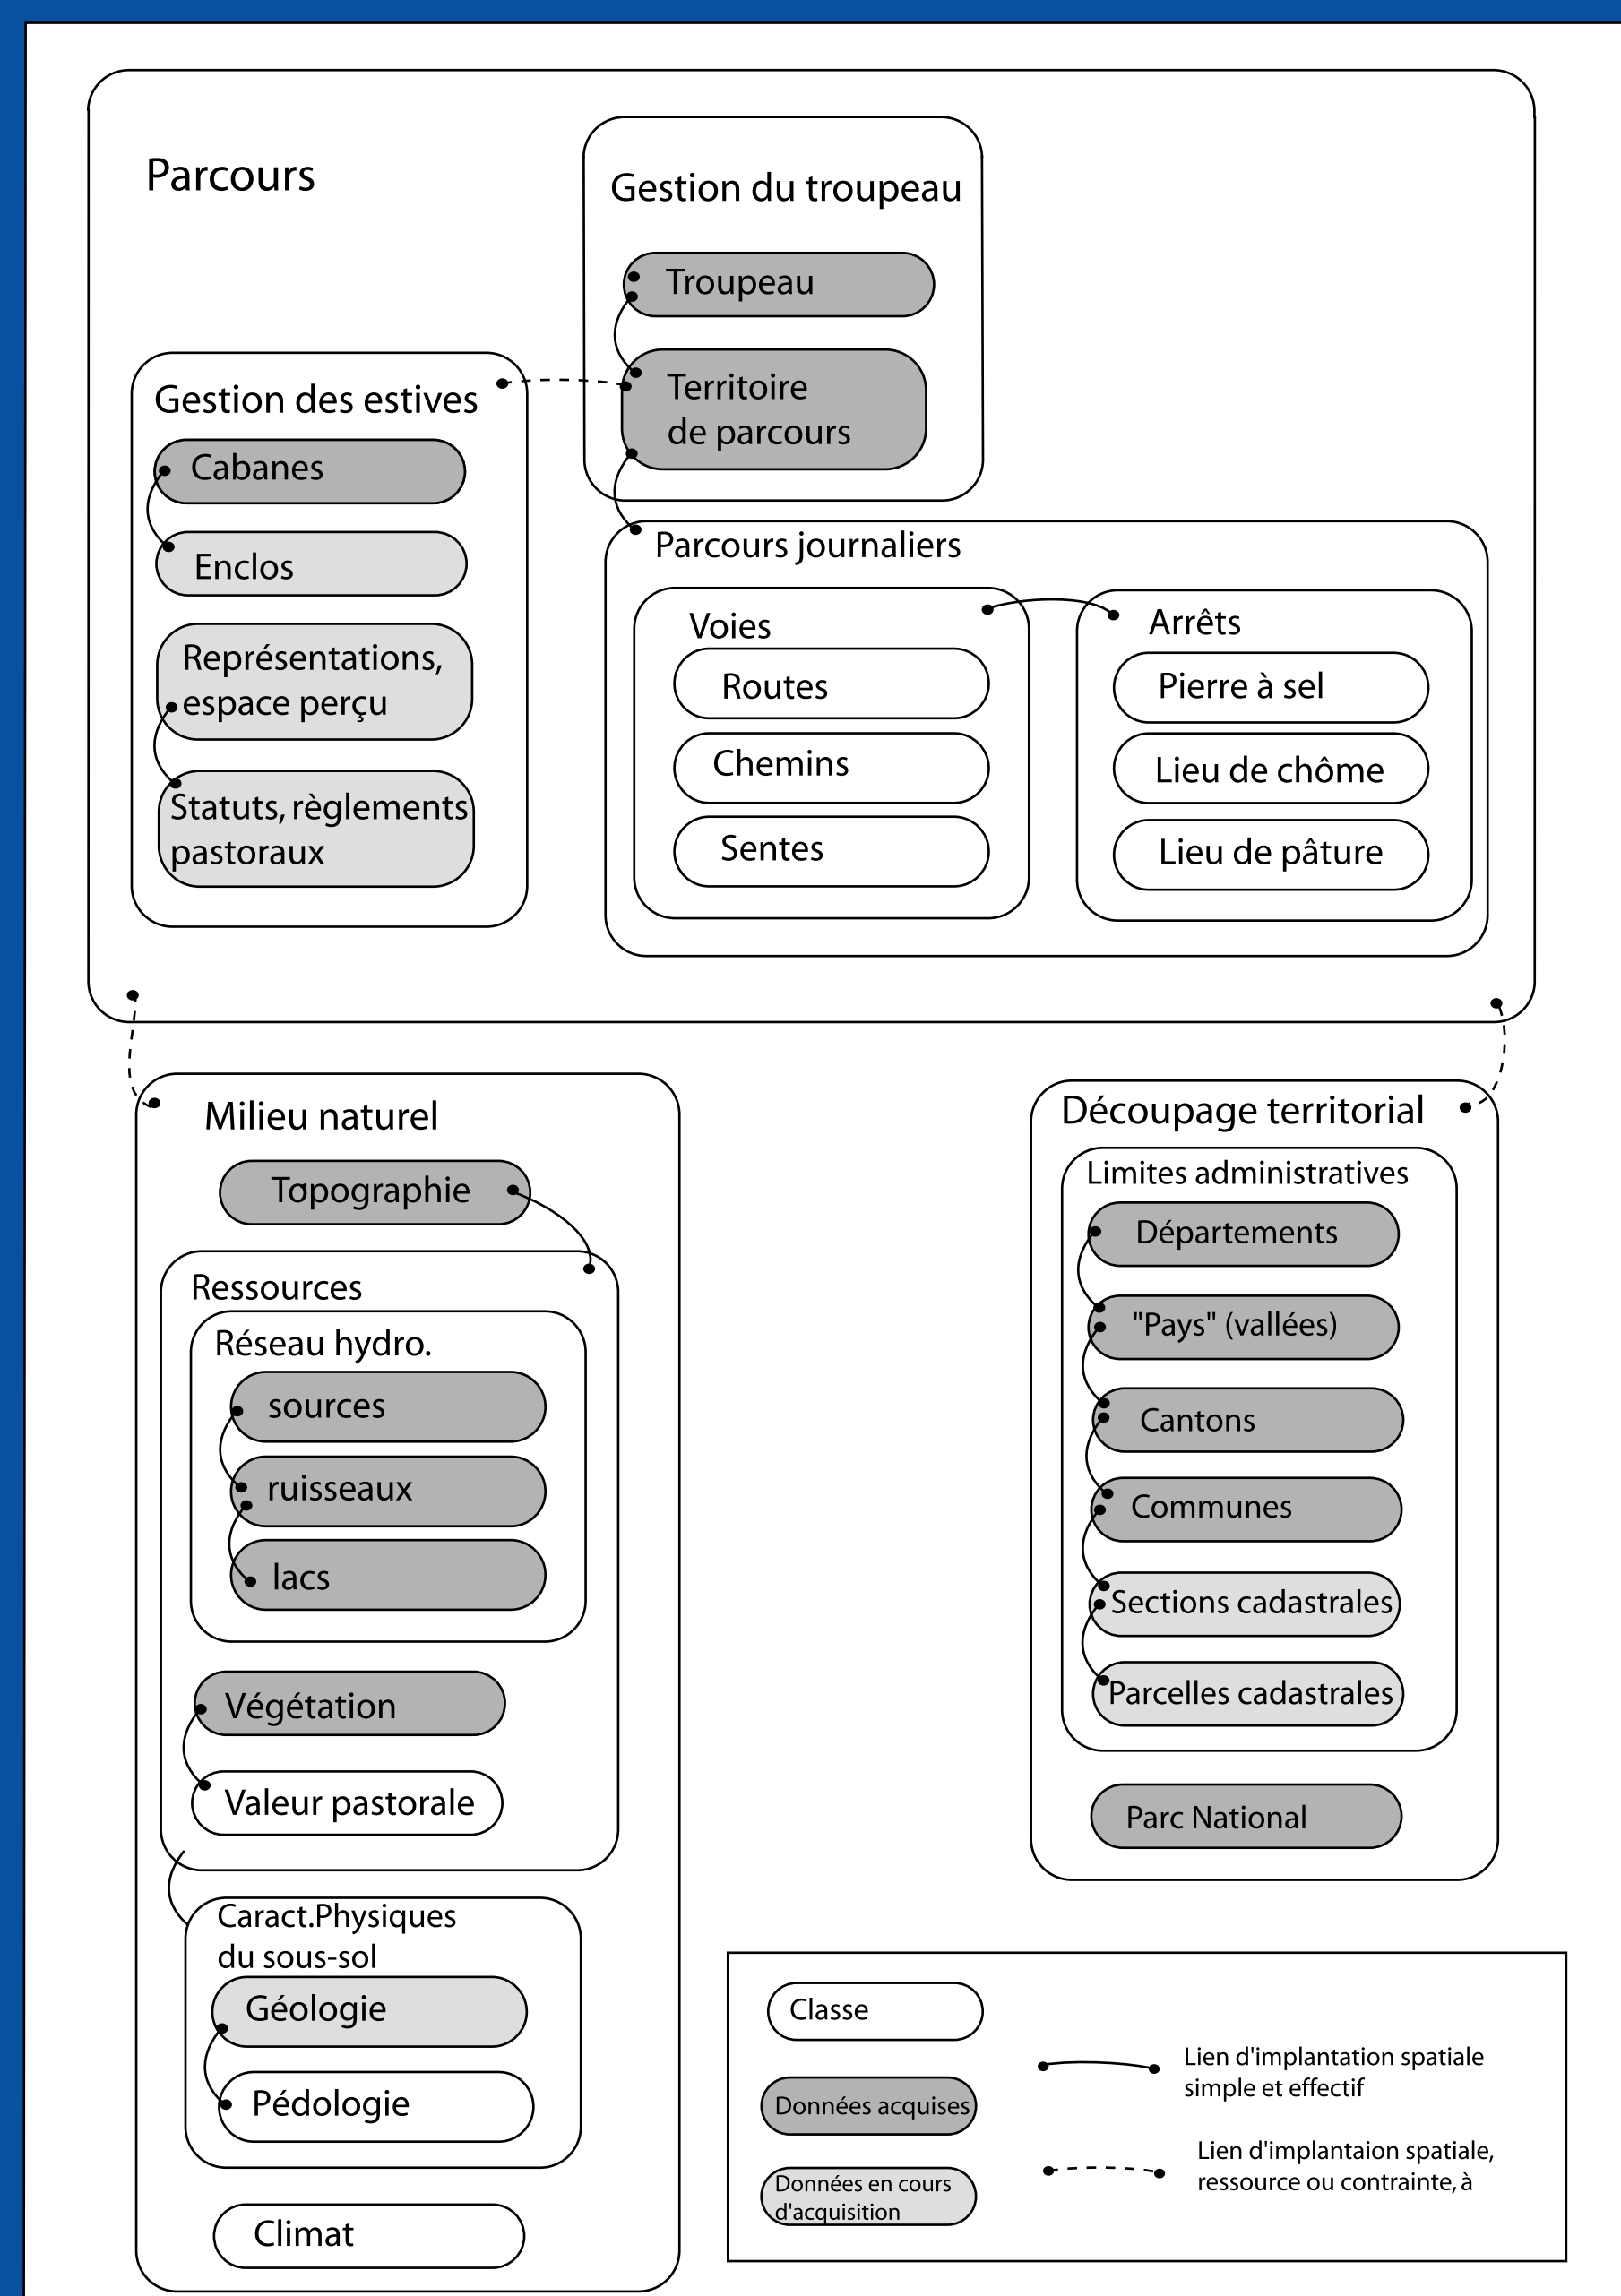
Parcours

Gestion du troupeau

Troupeau

Territoire de parcours

Gestion des estives

Cabanes

Enclos

Représentations, espace perçu

Statuts, règlements pastoraux

Parcours journaliers

Voies

Routes

Chemins

Sentes

Arrêts

Pierre à sel

Lieu de chôme

Lieu de pâture

Milieu naturel

Topographie

Ressources

Réseau hydro.

sources

ruisseaux

lacs

Végétation

Valeur pastorale

Caract.Physiques du sous-sol

Géologie

Pédologie

Climat

Découpage territorial

Limites administratives

Départements

"Pays" (vallées)

Cantons

Communes

Sections cadastrales

Parcelles cadastrales

Parc National

Classe

Données acquises

Données en cours d'acquisition

Lien d'implantation spatiale simple et effectif

Lien d'implantaion spatiale, ressource ou contrainte, à